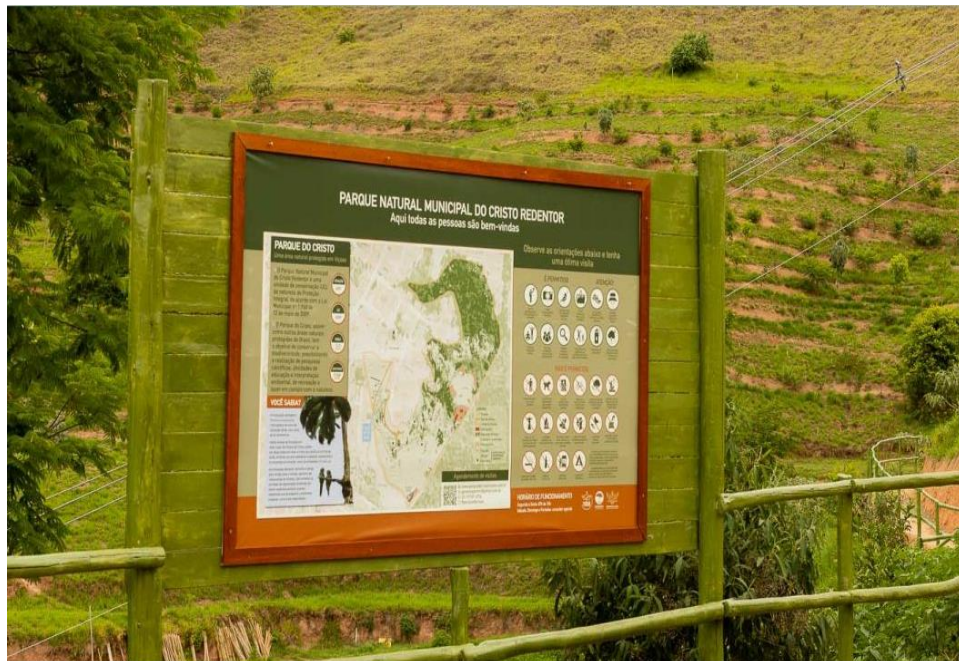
PARQUE NATURAL MUNICIPAL DO CRISTO REDENTOR
Aqui todas as pessoas são bem-vindas

PARQUE DO CRISTO
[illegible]

VOCÊ SABIA?
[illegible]

Observe as orientações abaixo e tenha uma ótima visita

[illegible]

Agendamento de visitas

HORÁRIO DE FUNCIONAMENTO
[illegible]